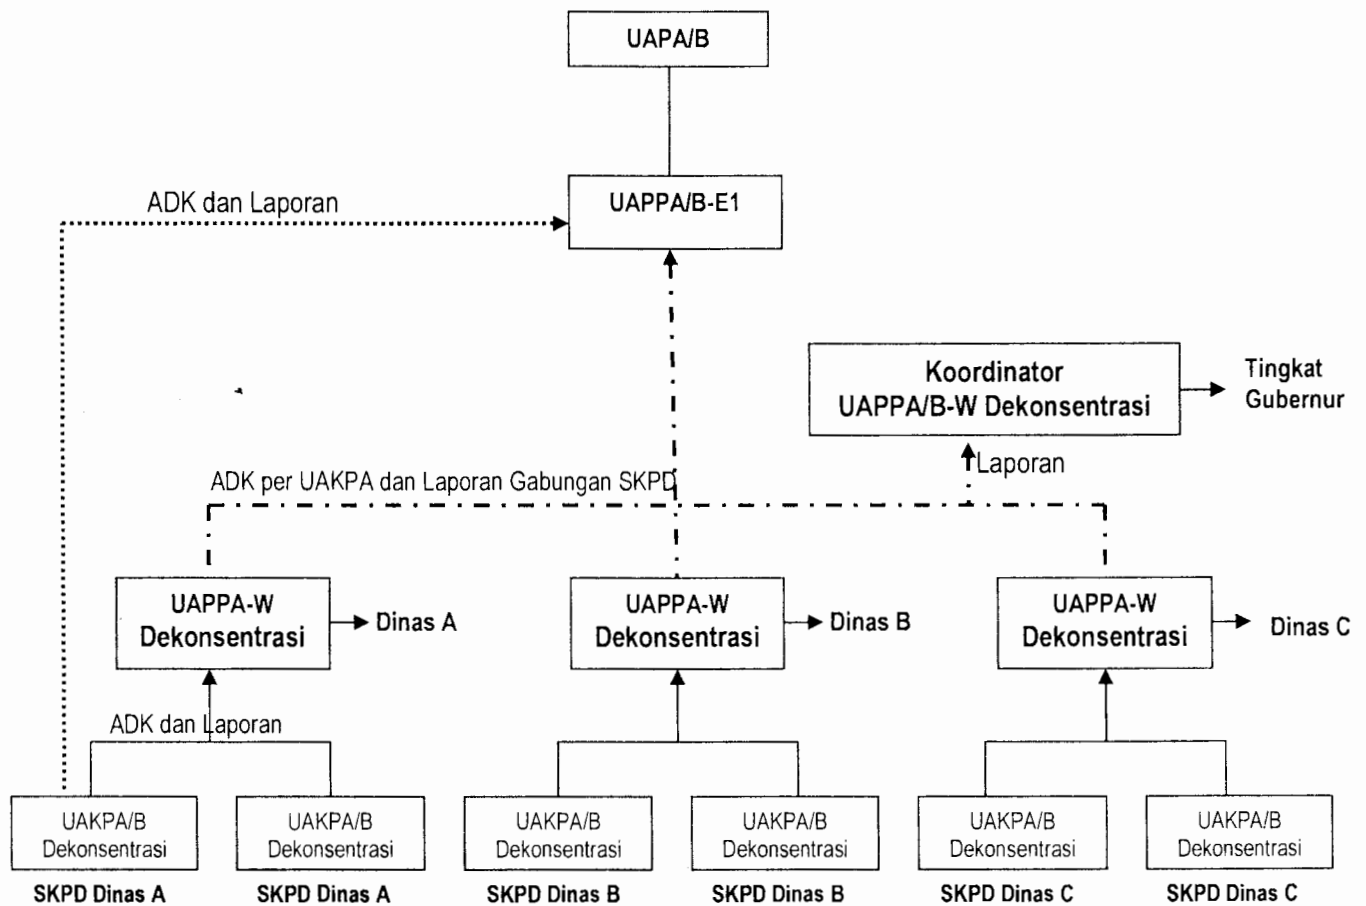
UAPA/B

ADK dan Laporan

UAPPA/B-E1

Koordinator
UAPPA/B-W Dekonsentrasi

Tingkat
Gubernur

Laporan

ADK per UAKPA dan Laporan Gabungan SKPD

UAPPA-W
Dekonsentrasi

Dinas A

UAPPA-W
Dekonsentrasi

Dinas B

UAPPA-W
Dekonsentrasi

Dinas C

ADK dan Laporan

UAKPA/B
Dekonsentrasi

SKPD Dinas A

UAKPA/B
Dekonsentrasi

SKPD Dinas A

UAKPA/B
Dekonsentrasi

SKPD Dinas B

UAKPA/B
Dekonsentrasi

SKPD Dinas B

UAKPA/B
Dekonsentrasi

SKPD Dinas C

UAKPA/B
Dekonsentrasi

SKPD Dinas C